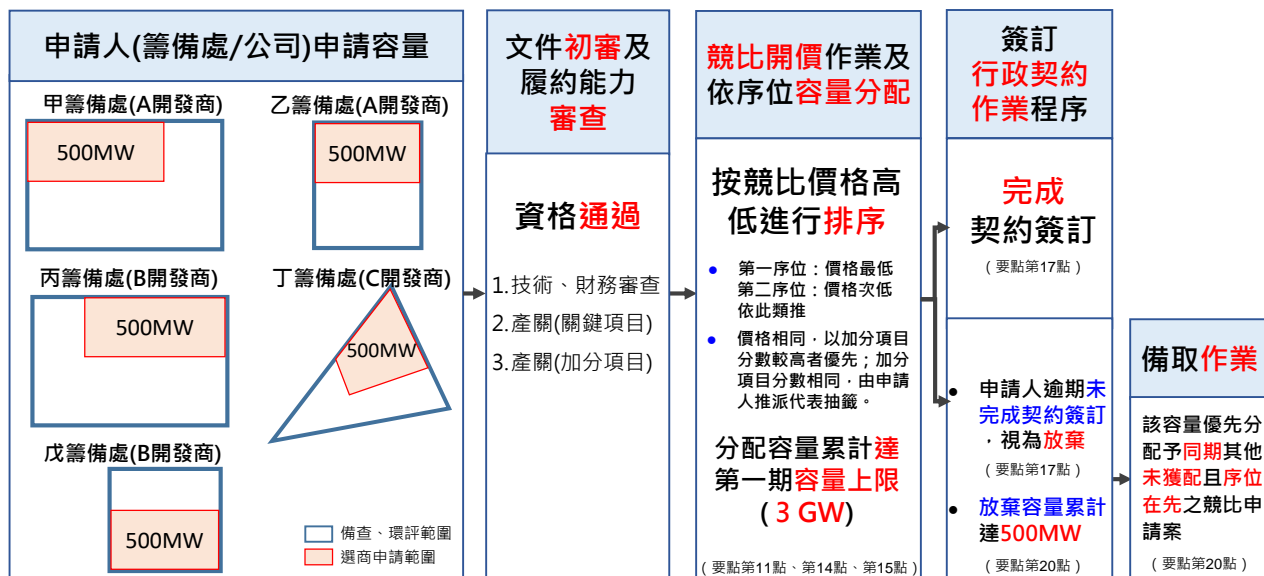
申請人(籌備處/公司)申請容量

甲籌備處(A開發商)
500MW

乙籌備處(A開發商)
500MW

丙籌備處(B開發商)
500MW

丁籌備處(C開發商)
500MW

戊籌備處(B開發商)
500MW

備查、環評範圍
選商申請範圍

文件初審及履約能力審查

資格通過

1.技術、財務審查
2.產關(關鍵項目)
3.產關(加分項目)

競比開價作業及依序位容量分配

按競比價格高低進行排序

● 第一序位：價格最低
第二序位：價格次低
依此類推
● 價格相同，以加分項目分數較高者優先；加分項目分數相同，由申請人推派代表抽籤。

分配容量累計達第一期容量上限
( 3 GW)

（要點第11點、第14點、第15點）

簽訂行政契約作業程序

完成契約簽訂
（要點第17點）

● 申請人逾期未完成契約簽訂，視為放棄
（要點第17點）
● 放棄容量累計達500MW
（要點第20點）

備取作業

該容量優先分配予同期其他未獲配且序位在先之競比申請案
（要點第20點）